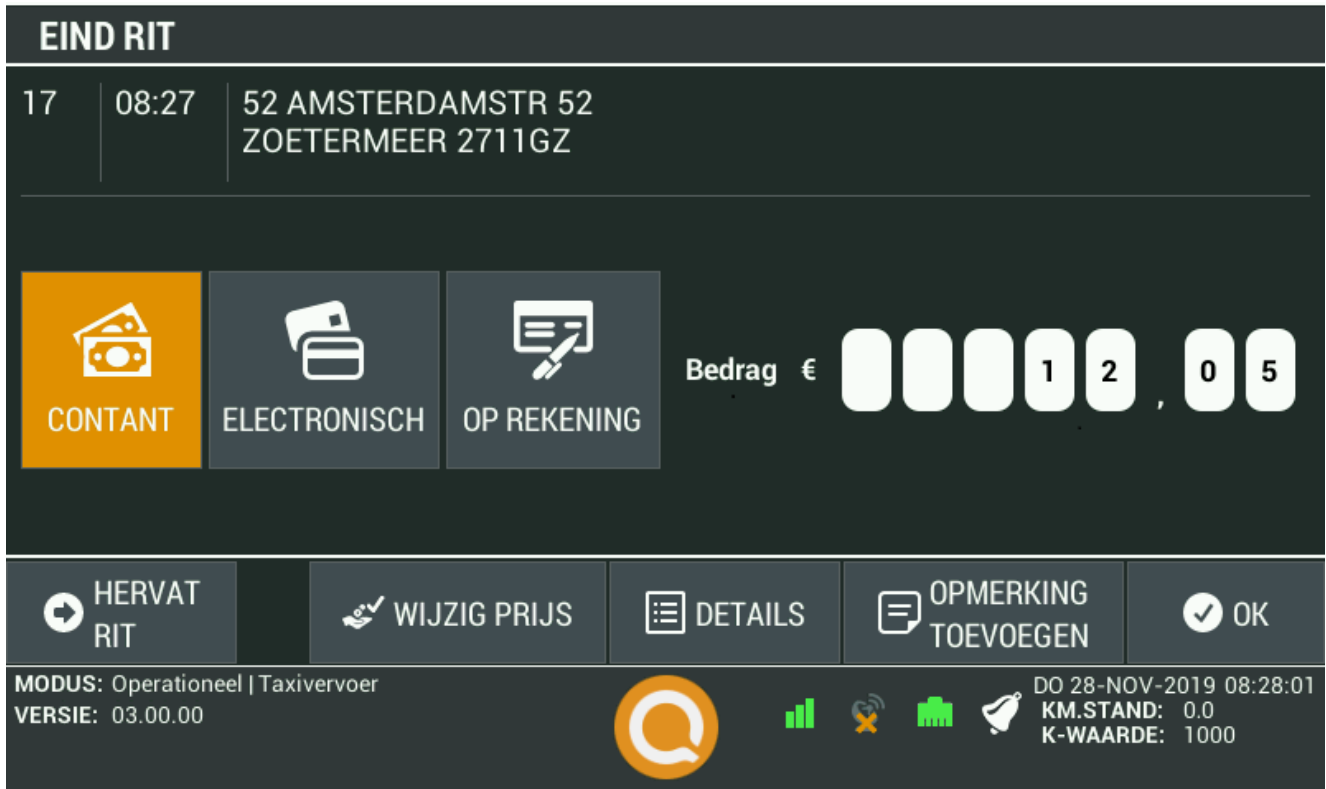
EIND RIT

17 | 08:27 | 52 AMSTERDAMSTR 52
ZOETERMEER 2711GZ

CONTANT
ELECTRONISCH
OP REKENING

Bedrag € 1 2 , 0 5

HERVAT RIT
WIJZIG PRIJS
DETAILS
OPMERKING TOEVOEGEN
OK

MODUS: Operationeel | Taxivervoer
VERSIE: 03.00.00

DO 28-NOV-2019 08:28:01
KM.STAND: 0.0
K-WAARDE: 1000